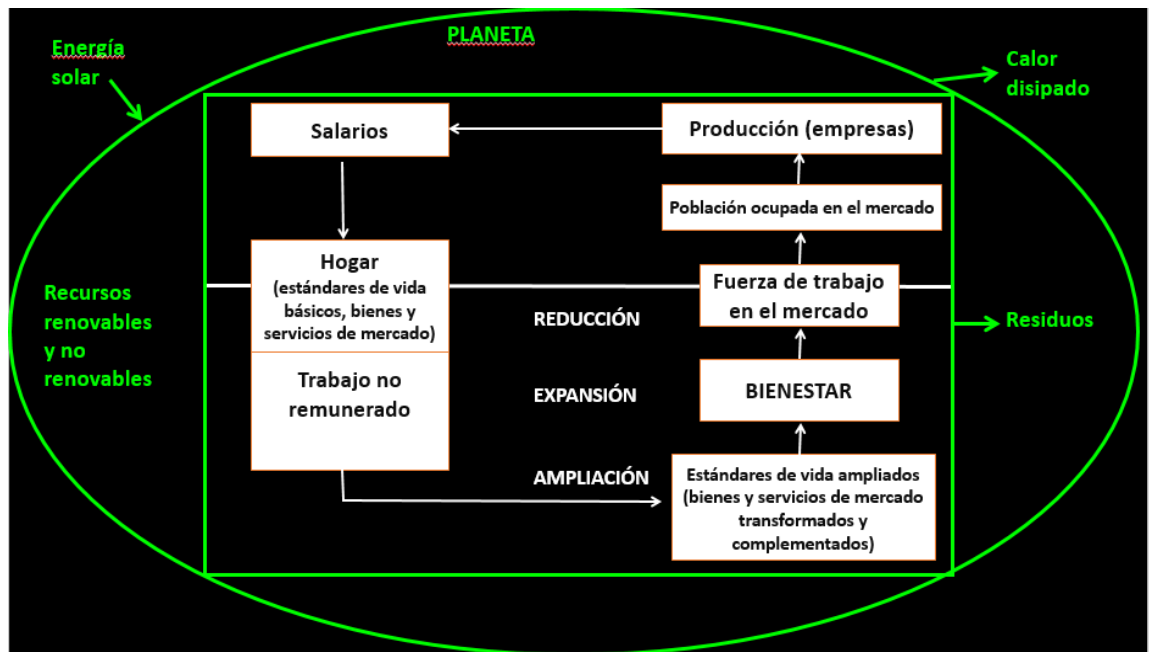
Energía solar

PLANETA

Calor disipado

Salarios

Producción (empresas)

Población ocupada en el mercado

Recursos renovables y no renovables

Hogar (estándares de vida básicos, bienes y servicios de mercado)

Fuerza de trabajo en el mercado

Residuos

REDUCCIÓN

Trabajo no remunerado

EXPANSIÓN

BIENESTAR

AMPLIACIÓN

Estándares de vida ampliados (bienes y servicios de mercado transformados y complementados)